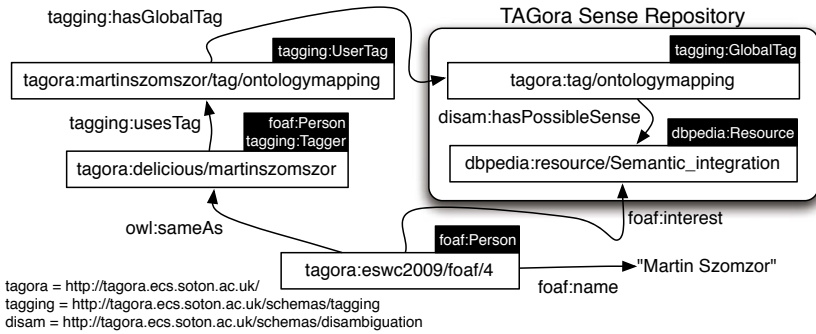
tagging:hasGlobalTag

TAGora Sense Repository

tagging:UserTag

tagora:martinszomszor/tag/ontologymapping

tagging:GlobalTag

tagora:tag/ontologymapping

tagging:usesTag

foaf:Person
tagging:Tagger

disam:hasPossibleSense

dbpedia:Resource

tagora:delicious/martinszomszor

dbpedia:resource/Semantic_integration

foaf:interest

owl:sameAs

foaf:Person

tagora:eswc2009/foaf/4

"Martin Szomzor"

foaf:name

tagora = http://tagora.ecs.soton.ac.uk/
tagging = http://tagora.ecs.soton.ac.uk/schemas/tagging
disam = http://tagora.ecs.soton.ac.uk/schemas/disambiguation